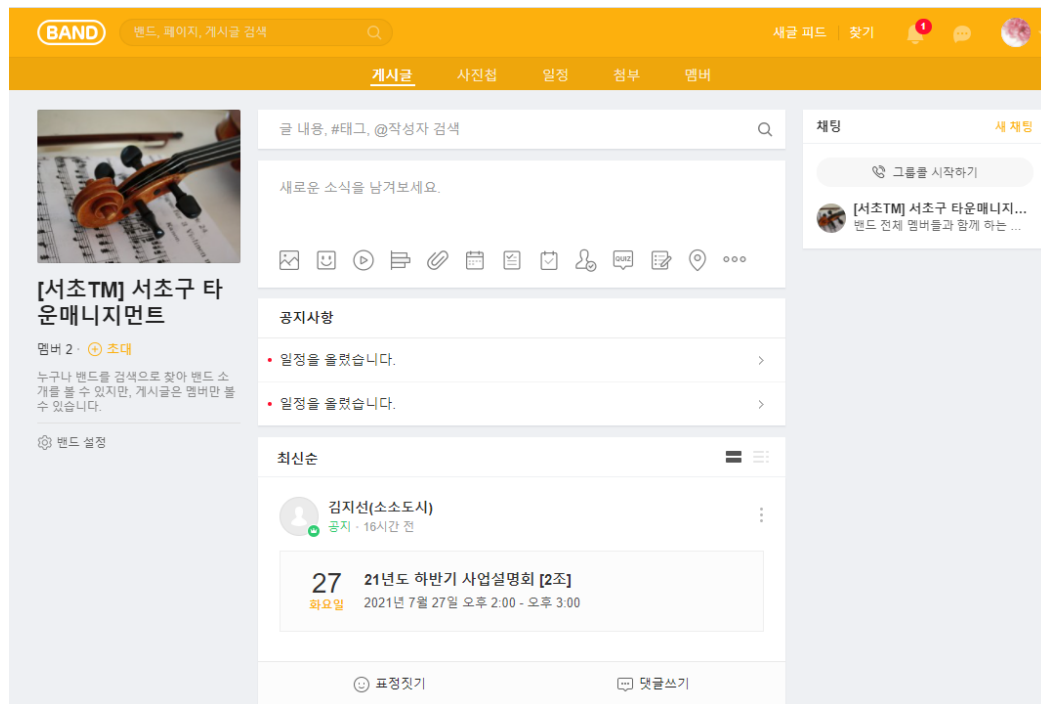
BAND
밴드, 페이지, 게시글 검색
새글 피드 | 찾기
1

게시글 사진첩 일정 첨부 멤버

[서초TM] 서초구 타운매니지먼트
멤버 2 · 초대
누구나 밴드를 검색으로 찾아 밴드 소개를 볼 수 있지만, 게시글은 멤버만 볼 수 있습니다.
밴드 설정

글 내용, #태그, @작성자 검색

새로운 소식을 남겨보세요.

QUIZ

공지사항
• 일정을 올렸습니다.
• 일정을 올렸습니다.

최신순

김지선(소소도시)
공지 · 16시간 전

27
화요일
21년도 하반기 사업설명회 [2조]
2021년 7월 27일 오후 2:00 - 오후 3:00

표정짓기
댓글쓰기

채팅
새 채팅
그룹콜 시작하기
[서초TM] 서초구 타운매니지...
밴드 전체 멤버들과 함께 하는 ...